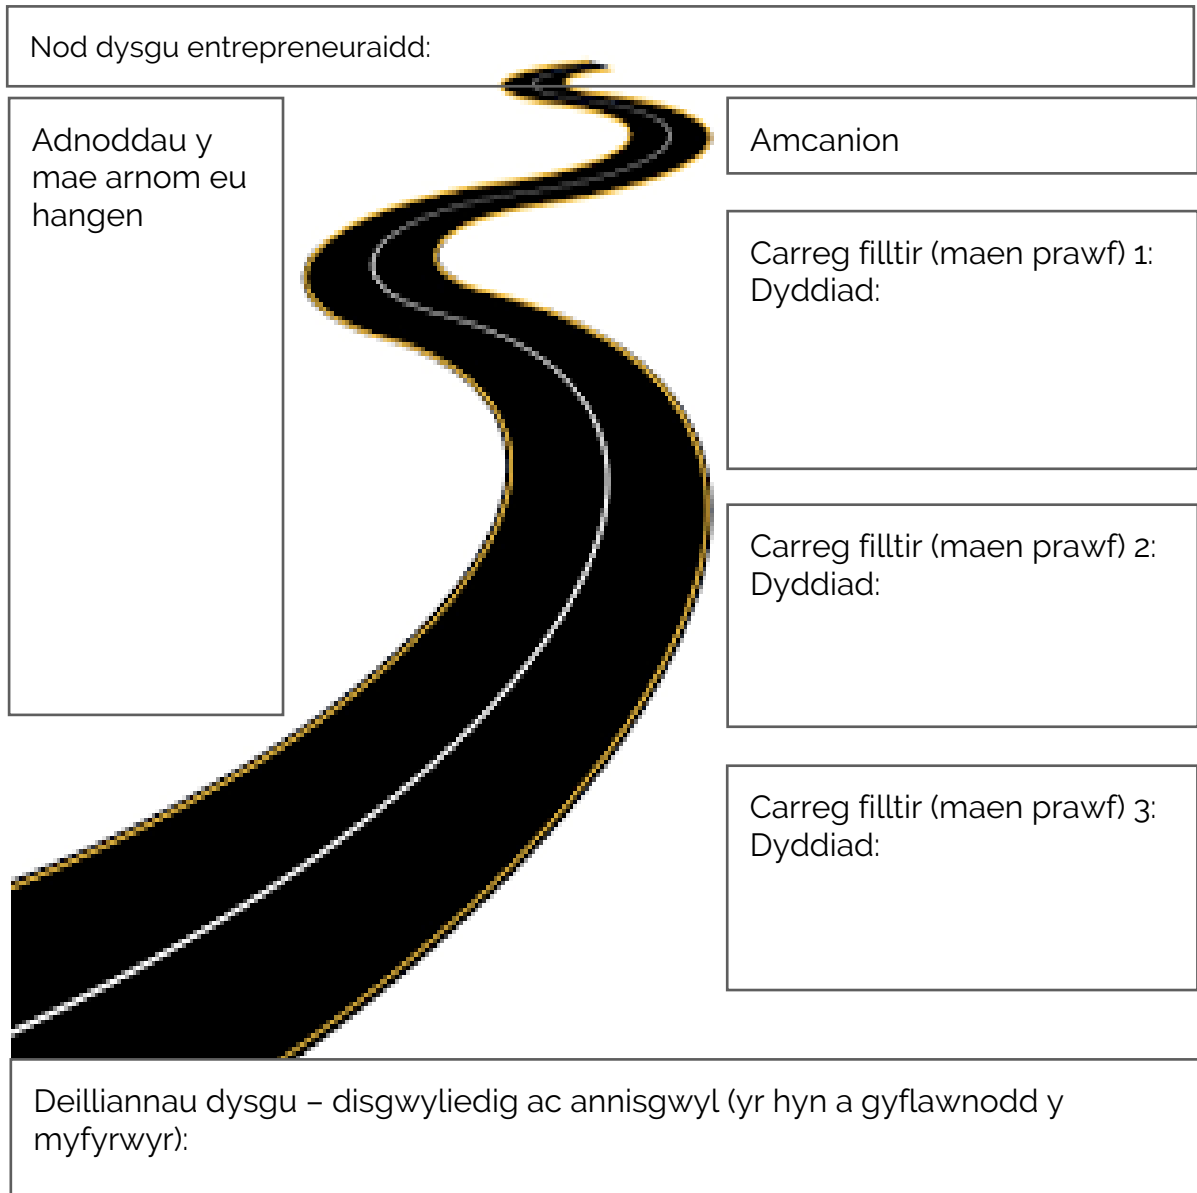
Nod dysgu entrepreneuraidd:

Adnoddau y mae arnom eu hangen

Amcanion

Carreg filltir (maen prawf) 1:
Dyddiad:

Carreg filltir (maen prawf) 2:
Dyddiad:

Carreg filltir (maen prawf) 3:
Dyddiad:

Deilliannau dysgu – disgwyliedig ac annisgwyl (yr hyn a gyflawnodd y myfyrwyr):